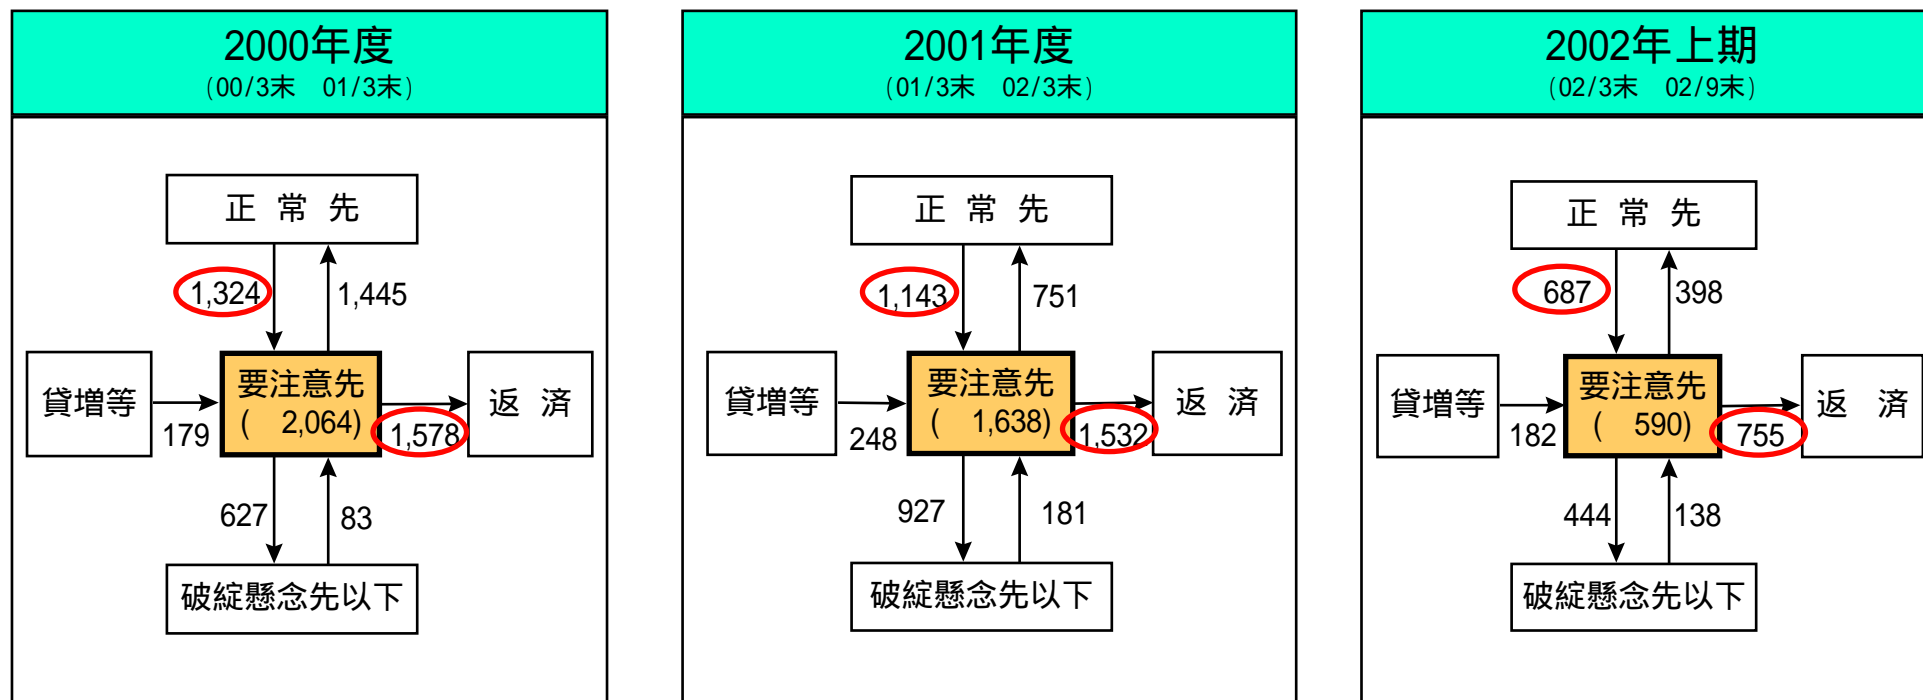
2000年度
(00/3末 01/3末)

正 常 先

1,324
1,445

貸増等
179

要注意先
( 2,064)

1,578
返 済

627
83

破綻懸念先以下

2001年度
(01/3末 02/3末)

正 常 先

1,143
751

貸増等
248

要注意先
( 1,638)

1,532
返 済

927
181

破綻懸念先以下

2002年上期
(02/3末 02/9末)

正 常 先

687
398

貸増等
182

要注意先
( 590)

755
返 済

444
138

破綻懸念先以下